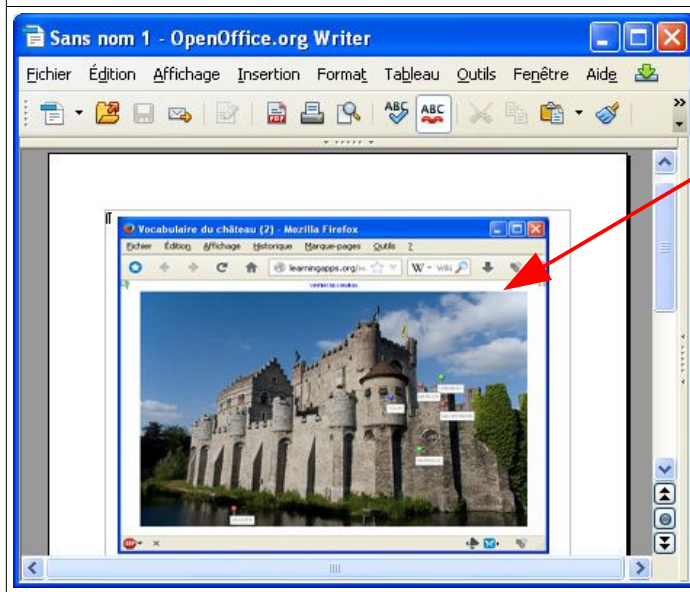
Sans nom 1 - OpenOffice.org Writer

Fichier Édition Affichage Insertion Format Tableau Outils Fenêtre Aide

Vocabulaire du château (2) - Mozilla Firefox

Fichier Édition Affichage Historique Marque-pages Outils ?

learningapps.org/

W - Wiki

vérifier la solution